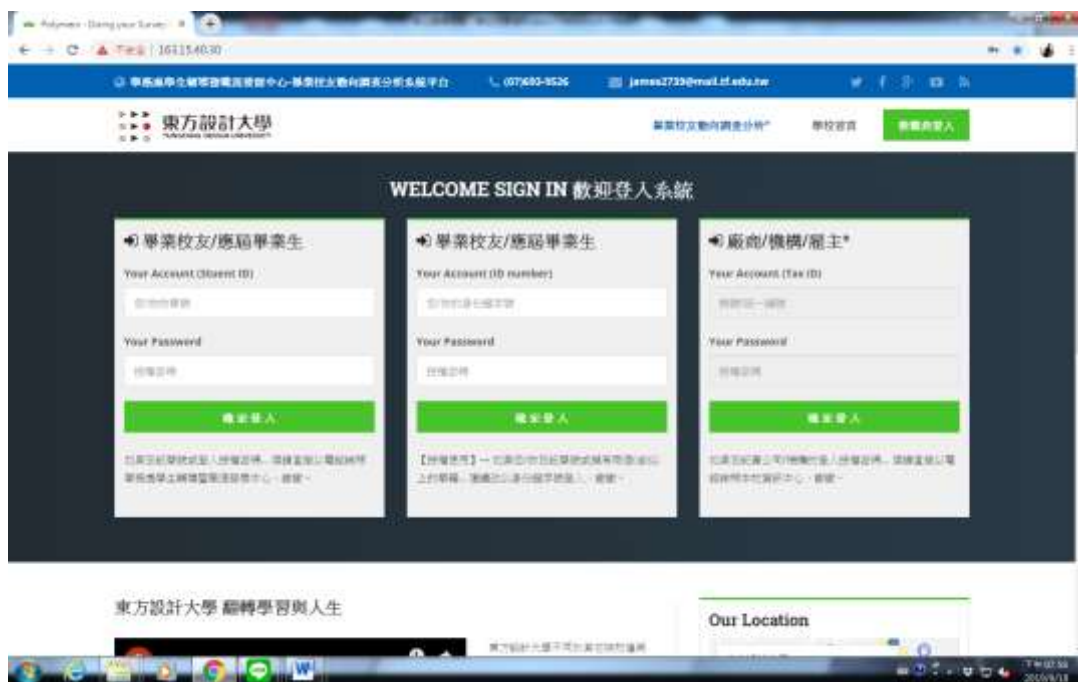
Polymer - Doing your Survey ×

不安全 | 163.15.40.30

(07)693-9526 james2739@mail.tf.edu.tw

東方設計大學

學校首頁

WELCOME SIGN IN 歡迎登入系統

畢業校友/應屆畢業生

Your Account (Student ID)

Your Password

確定登入

畢業校友/應屆畢業生

Your Account (ID number)

Your Password

確定登入

廠商/機構/雇主*

Your Account (Tax ID)

Your Password

確定登入

東方設計大學 翻轉學習與人生

Our Location